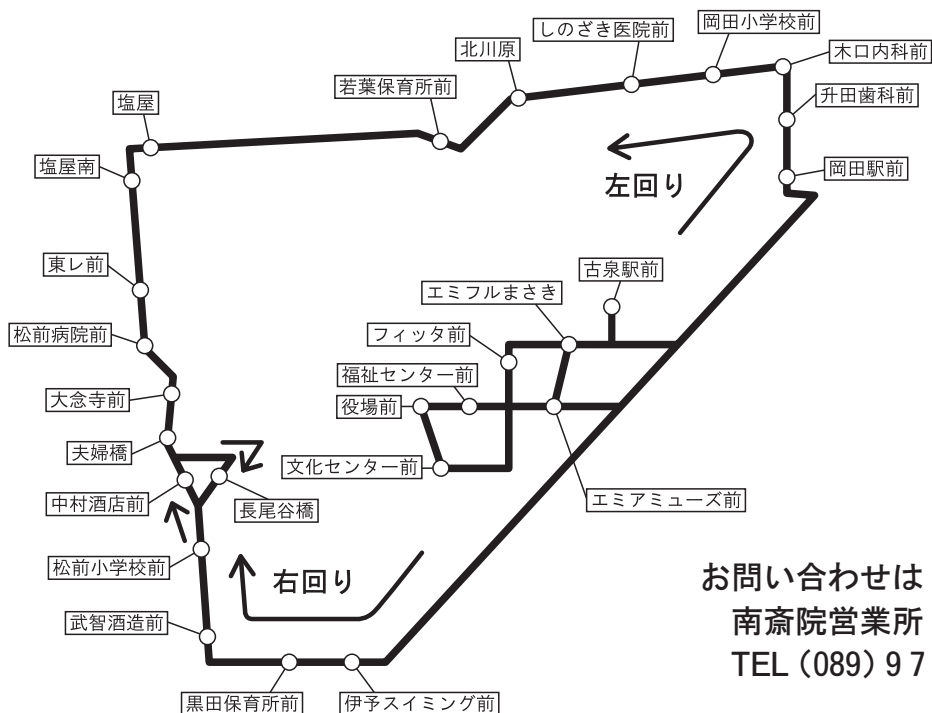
しのざき医院前
岡田小学校前
北川原
木口内科前
若葉保育所前
升田歯科前
塩屋
左回り
塩屋南
岡田駅前
東レ前
古泉駅前
エミフルまさき
松前病院前
フィッタ前
福祉センター前
大念寺前
役場前
夫婦橋
文化センター前
中村酒店前
長尾谷橋
エミアミューズ前
松前小学校前
右回り
お問い合わせは
南斎院営業所
TEL (089) 9 7
武智酒造前
黒田保育所前
伊予スイミング前